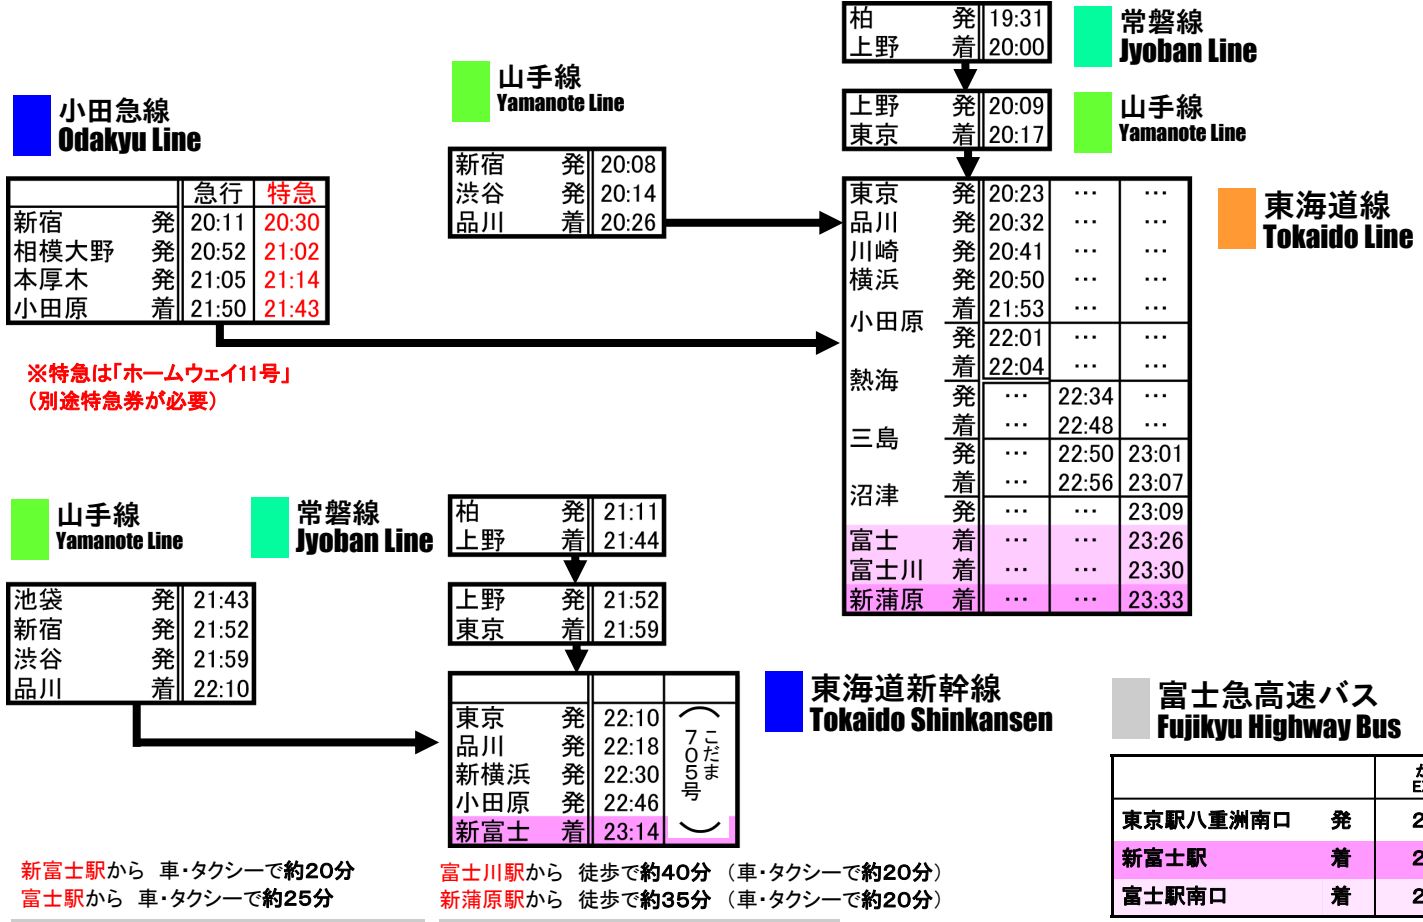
常磐線
Jyoban Line

| 柏 | 発 | 19:31 |
|---|---|---|
| 上野 | 着 | 20:00 |

山手線
Yamanote Line

| 上野 | 発 | 20:09 |
|---|---|---|
| 東京 | 着 | 20:17 |

山手線
Yamanote Line

| 新宿 | 発 | 20:08 |
|---|---|---|
| 渋谷 | 発 | 20:14 |
| 品川 | 着 | 20:26 |

小田急線
Odakyu Line

| | | 急行 | 特急 |
|---|---|---|---|
| 新宿 | 発 | 20:11 | 20:30 |
| 相模大野 | 発 | 20:52 | 21:02 |
| 本厚木 | 発 | 21:05 | 21:14 |
| 小田原 | 着 | 21:50 | 21:43 |

※特急は「ホームウェイ11号」
（別途特急券が必要）

東海道線
Tokaido Line

| 東京 | 発 | 20:23 | … | … |
|---|---|---|---|---|
| 品川 | 発 | 20:32 | … | … |
| 川崎 | 発 | 20:41 | … | … |
| 横浜 | 発 | 20:50 | … | … |
| 小田原 | 着 | 21:53 | … | … |
| | 発 | 22:01 | … | … |
| 熱海 | 着 | 22:04 | … | … |
| | 発 | … | 22:34 | … |
| 三島 | 着 | … | 22:48 | … |
| | 発 | … | 22:50 | 23:01 |
| 沼津 | 着 | … | 22:56 | 23:07 |
| | 発 | … | … | 23:09 |
| 富士 | 着 | … | … | 23:26 |
| 富士川 | 着 | … | … | 23:30 |
| 新蒲原 | 着 | … | … | 23:33 |

山手線
Yamanote Line

| 池袋 | 発 | 21:43 |
|---|---|---|
| 新宿 | 発 | 21:52 |
| 渋谷 | 発 | 21:59 |
| 品川 | 着 | 22:10 |

常磐線
Jyoban Line

| 柏 | 発 | 21:11 |
|---|---|---|
| 上野 | 着 | 21:44 |

| 上野 | 発 | 21:52 |
|---|---|---|
| 東京 | 着 | 21:59 |

東海道新幹線
Tokaido Shinkansen

| | | | （こだま705号） |
|---|---|---|---|
| 東京 | 発 | 22:10 | |
| 品川 | 発 | 22:18 | |
| 新横浜 | 発 | 22:30 | |
| 小田原 | 発 | 22:46 | |
| 新富士 | 着 | 23:14 | |

富士急高速バス
Fujikyu Highway Bus

| | | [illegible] |
|---|---|---|
| 東京駅八重洲南口 | 発 | 2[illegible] |
| 新富士駅 | 着 | 2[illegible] |
| 富士駅南口 | 着 | 2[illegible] |

新富士駅から 車・タクシーで約20分
富士駅から 車・タクシーで約25分

富士川駅から 徒歩で約40分 （車・タクシーで約20分）
新蒲原駅から 徒歩で約35分 （車・タクシーで約20分）